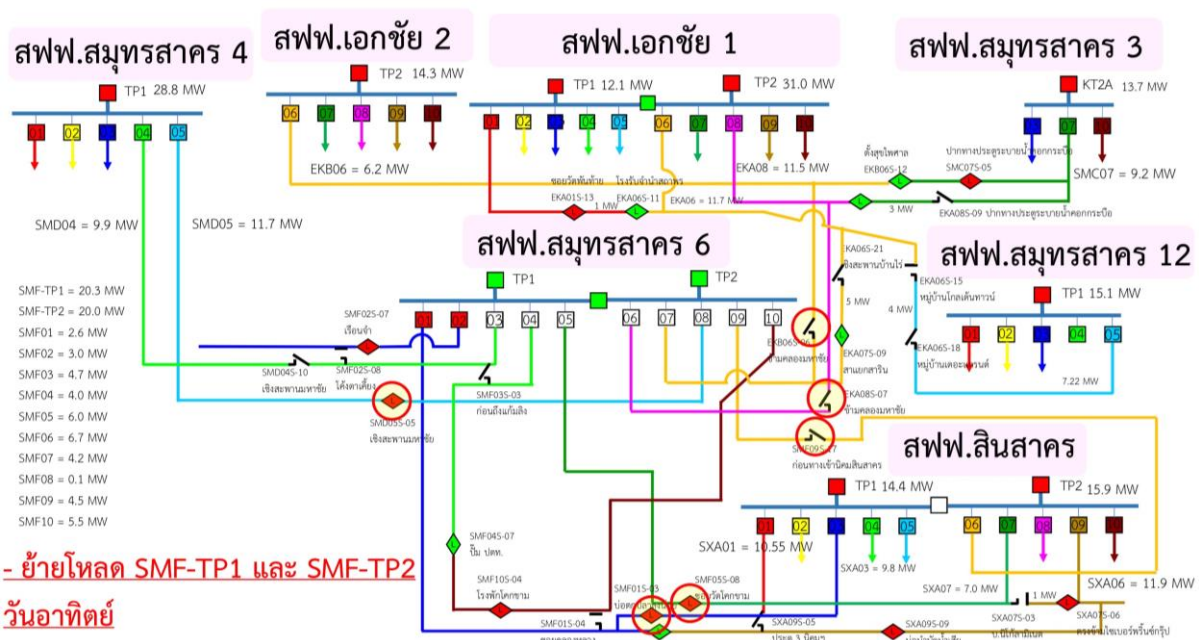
สฟฟ.สมุทรสาคร 4

TP1 28.8 MW

01 02 03 04 05

SMD04 = 9.9 MW

SMD05 = 11.7 MW

สฟฟ.เอกชัย 2

TP2 14.3 MW

06 07 08 09 10

EKB06 = 6.2 MW

สฟฟ.เอกชัย 1

TP1 12.1 MW

TP2 31.0 MW

01 02 03 04 05 06 07 08 09 10

EKA08 = 11.5 MW

ซอยวัดพันท้าย

โรงรับจำนำสาคร

EKA01S-13

1 MW

EKA06S-11

EKA06 = 11.7 MW

สฟฟ.สมุทรสาคร 3

KT2A 13.7 MW

ตั้งสุขไพศาล

EKB06S-12

ปากทางประตูระบายน้ำคอกกระบือ

SMC07S-05

SMC07 = 9.2 MW

3 MW

EKA08S-09 ปากทางประตูระบายน้ำคอกกระบือ

สฟฟ.สมุทรสาคร 6

TP1

TP2

01 02 03 04 05 06 07 08 09 10

EKA06S-21

เชิงสะพานบ้านไร่

5 MW

สฟฟ.สมุทรสาคร 12

EKA06S-15

หมู่บ้านโกลด์เด้นทาวน์

4 MW

TP1 15.1 MW

01 02 03 04 05

EKA06S-18

หมู่บ้านเดอะธาวน์

7.22 MW

SMF-TP1 = 20.3 MW

SMF-TP2 = 20.0 MW

SMF01 = 2.6 MW

SMF02 = 3.0 MW

SMF03 = 4.7 MW

SMF04 = 4.0 MW

SMF05 = 6.0 MW

SMF06 = 6.7 MW

SMF07 = 4.2 MW

SMF08 = 0.1 MW

SMF09 = 4.5 MW

SMF10 = 5.5 MW

SMF02S-07

เรือนจำ

SMD04S-10

เชิงสะพานมหาชัย

SMF02S-08

โค้งดาเตี้ยง

SMD05S-05

เชิงสะพานมหาชัย

SMF03S-03

ก่อนถึงแก้มลิง

EKB06S-06

ข้ามคลองมหาชัย

EKA07S-09

สามแยกสาริน

EKA08S-07

ข้ามคลองมหาชัย

SMF09S-07

ก่อนทางเข้านิคมสินสาคร

สฟฟ.สินสาคร

TP1 14.4 MW

TP2 15.9 MW

01 02 03 04 05 06 07 08 09 10

SXA01 = 10.55 MW

SXA03 = 9.8 MW

SXA07 = 7.0 MW

1 MW

SXA06 = 11.9 MW

SMF04S-07

ปั๊ม ปตท.

SMF10S-04

โรงพักโคกขาม

SMF01S-03

บ่อตกปลา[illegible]

SMF05S-08

ซอยวัดโคกขาม

SMF01S-04

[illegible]

SXA09S-05

ประตู 3 นิคม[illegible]

SXA09S-09

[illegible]

SXA07S-03

บ.นิปโกส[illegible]

SXA07S-06

ตรงข้าม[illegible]

- ย้ายโหลด SMF-TP1 และ SMF-TP2

วันอาทิตย์